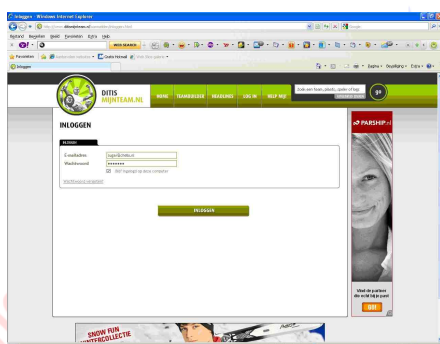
Inloggen - Windows Internet Explorer

http://www.ditismijnteam.nl/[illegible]

Bestand Bewerken Beeld Favorieten Extra Help

WEB SEARCH

Favorieten

Inloggen

Pagina Veiligheid Extra

DITIS MIJNTEAM.NL

HOME TEAMBUILDER TRADLING LOG IN HELP MIJ

Zoek een team, plaats, speler of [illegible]

go

INLOGGEN

INLOGGEN

E-mailadres

Wachtwoord

••••••••

Mij ingelogd op deze computer

Wachtwoord vergeten?

INLOGGEN

PARSHIP.nl

Vind de partner die echt bij je past

SNOW FUN WINTERCOLLECTIE